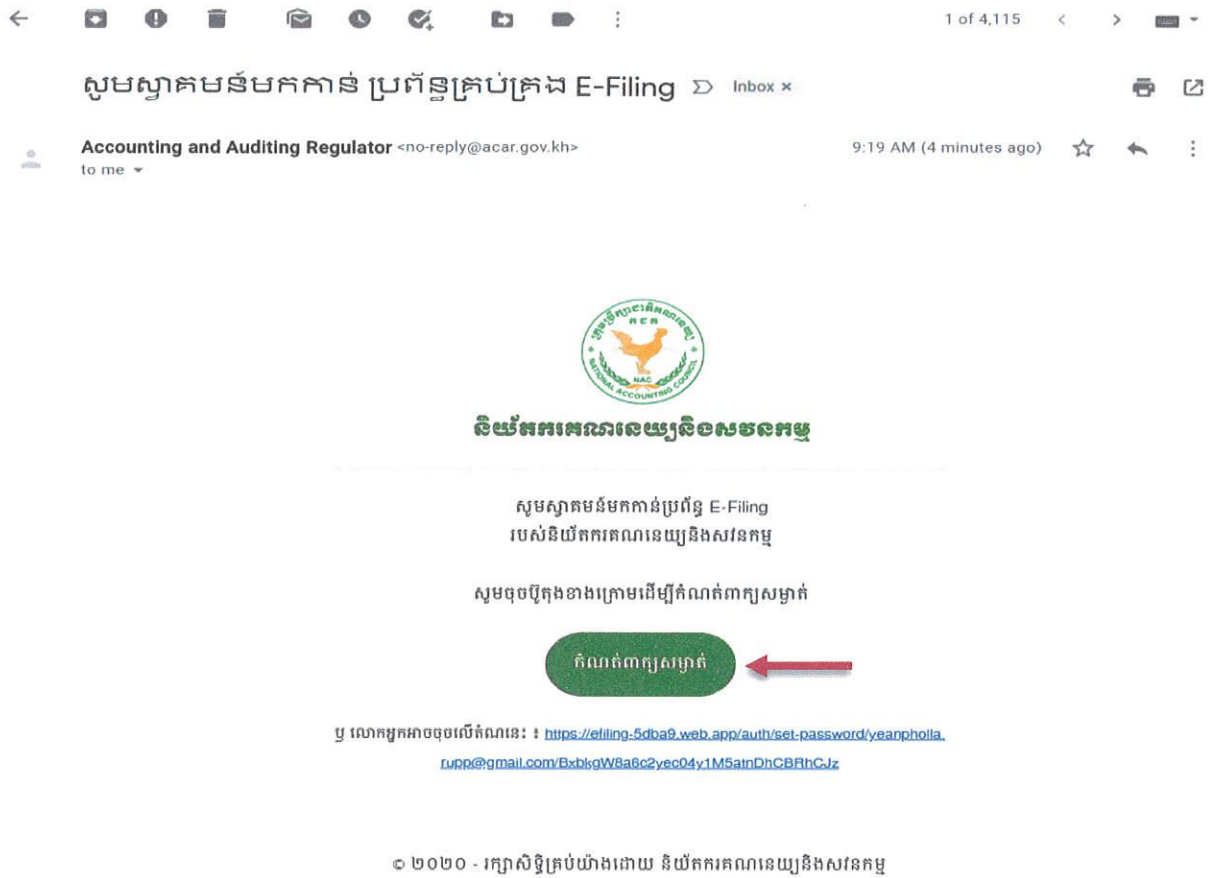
1 of 4,115

សូមស្វាគមន៍មកកាន់ ប្រព័ន្ធគ្រប់គ្រង E-Filing Inbox ×

Accounting and Auditing Regulator <no-reply@acar.gov.kh>
to me

9:19 AM (4 minutes ago)

ACAR
NAC
NATIONAL ACCOUNTING COUNCIL

និយ័តករគណនេយ្យនិងសវនកម្ម

សូមស្វាគមន៍មកកាន់ប្រព័ន្ធ E-Filing
របស់និយ័តករគណនេយ្យនិងសវនកម្ម

សូមចុចប៊ូតុងខាងក្រោមដើម្បីកំណត់ពាក្យសម្ងាត់

កំណត់ពាក្យសម្ងាត់

ឬ លោកអ្នកអាចចុចលើតំណនេះ ៖ https://efiling-5dba9.web.app/auth/set-password/yeanpholla.rupp@gmail.com/BxbkgW8a6c2yec04y1M5atnDhCBRhCJz

© ២០២០ - រក្សាសិទ្ធិគ្រប់យ៉ាងដោយ និយ័តករគណនេយ្យនិងសវនកម្ម